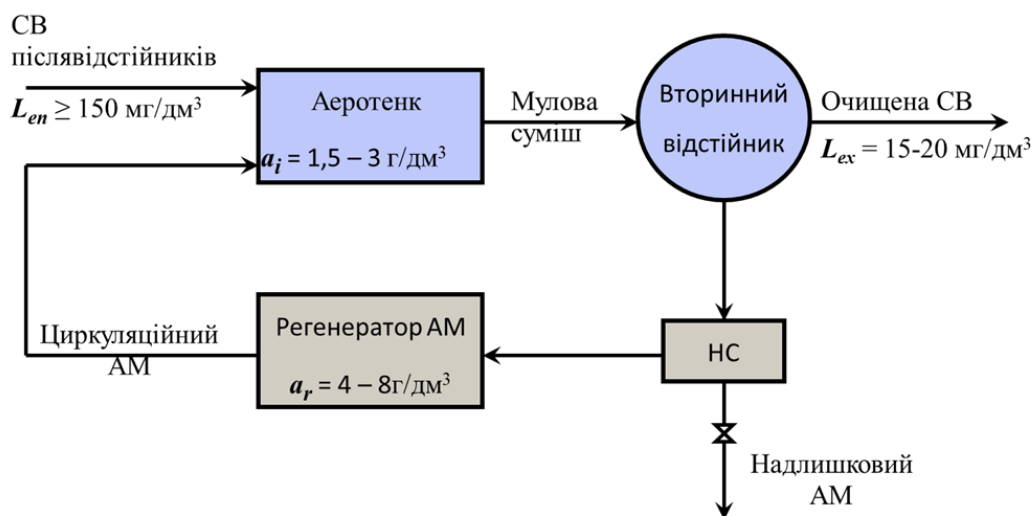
СВ
післявідстійників
$L_{en} \geq 150$ мг/дм$^3$

Аеротенк
$a_i$ = 1,5 – 3 г/дм$^3$

Мулова суміш

Вторинний відстійник

Очищена СВ
$L_{ex}$ = 15-20 мг/дм$^3$

Циркуляційний АМ

Регенератор АМ
$a_r$ = 4 – 8г/дм$^3$

НС

Надлишковий АМ